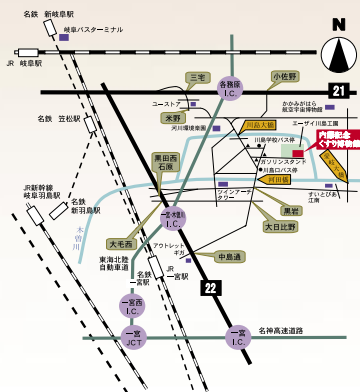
名鉄 新岐阜駅
岐阜バスターミナル
JR 岐阜駅
N
21
三宅
各務原 I.C.
小佐野
コーストア
米野
河川環境楽園
かかみがはら 航空宇宙博物館
エーザイ川島工業
川島大橋
川島学校バス停
内藤記念くすり博物館
川島ガソリンスタンド
川島口バス停
河田橋
すいとぴあ江南
名鉄 笠松駅
黒田西
石原
ツインアーチ タワー
黒岩
大日比野
JR新幹線 岐阜羽島駅
名鉄 新羽島駅
木曽川
一宮木曽川 I.C.
大毛西
アウトレット ギフト
中島通
東海北陸自動車道
名鉄 一宮駅
JR 一宮駅
22
一宮西 I.C.
一宮 JCT
一宮 I.C.
名神高速道路